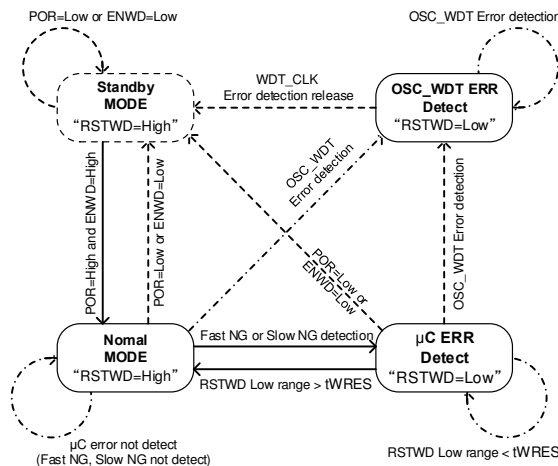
POR=Low or ENWD=Low

OSC_WDT Error detection

Standby MODE
"RSTWD=High"

WDT_CLK
Error detection release

OSC_WDT ERR Detect
"RSTWD=Low"

POR=High and ENWD=High

POR=Low or ENWD=Low

OSC_WDT
Error detection

POR=Low or
ENWD=Low

OSC_WDT Error detection

Nomal MODE
"RSTWD=High"

Fast NG or Slow NG detection

RSTWD Low range > tWRES

μC ERR Detect
"RSTWD=Low"

μC error not detect
(Fast NG, Slow NG not detect)

RSTWD Low range < tWRES